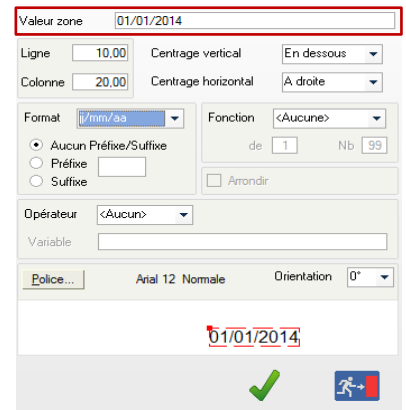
Valeur zone 01/01/2014

Ligne 10,00
Colonne 20,00
Centrage vertical En dessous
Centrage horizontal A droite

Format jj/mm/aa
Aucun Préfixe/Suffixe
Préfixe
Suffixe

Fonction <Aucune>
de 1 Nb 99

Arrondir

Opérateur <Aucun>
Variable

Police...
Arial 12 Normale
Orientation 0°

01/01/2014